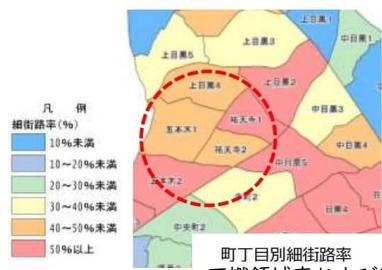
凡　例
細街路率（%）
10%未満
10～20%未満
20～30%未満
30～40%未満
40～50%未満
50%以上

上目黒1
上目黒3
中目黒1
上目黒2
上目黒4
中目黒3
祐天寺1
五本木1
祐天寺2
中目黒5
中目黒4
五本木2
中央町2
目黒1

町丁目別細街路率
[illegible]